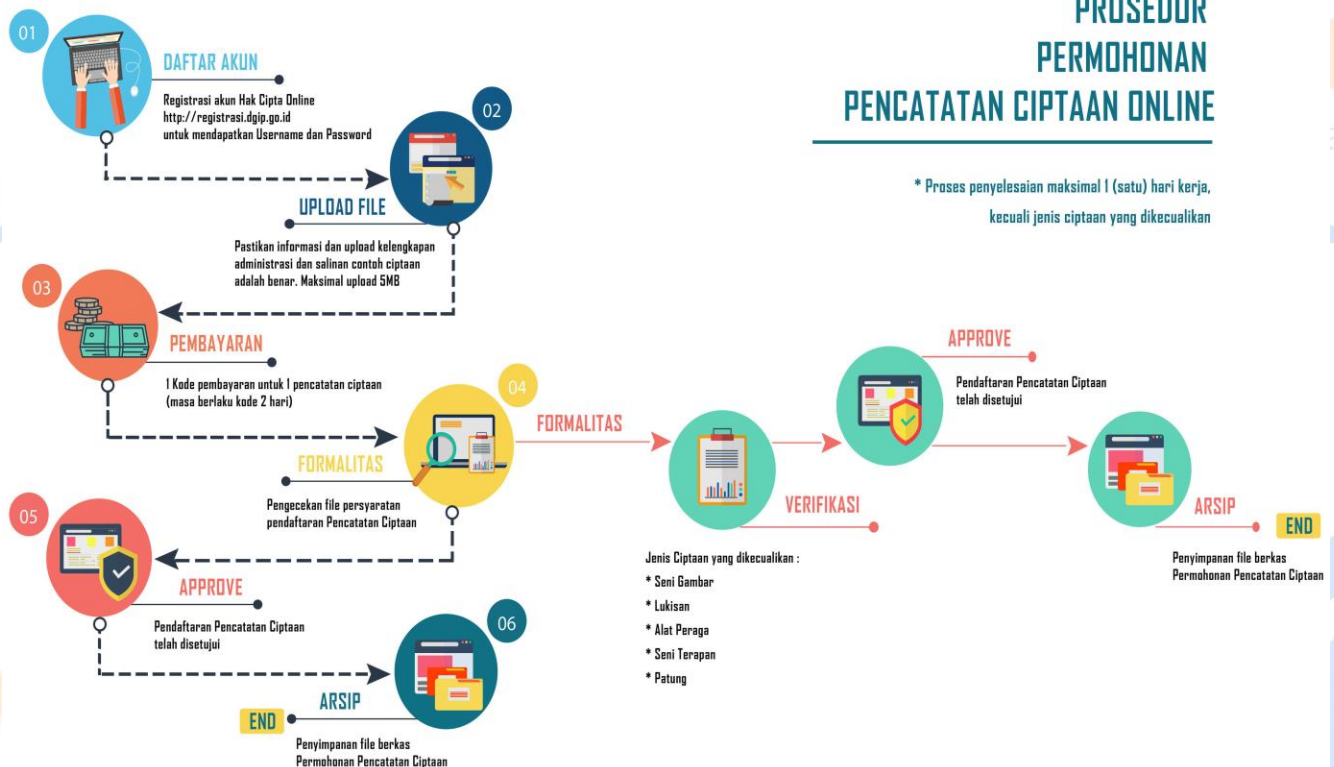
PROSEDUR
PERMOHONAN
PENCATATAN CIPTAAN ONLINE

* Proses penyelesaian maksimal 1 (satu) hari kerja, kecuali jenis ciptaan yang dikecualikan

01
DAFTAR AKUN
Registrasi akun Hak Cipta Online http://registrasi.dgip.go.id untuk mendapatkan Username dan Password

02
UPLOAD FILE
Pastikan informasi dan upload kelengkapan administrasi dan salinan contoh ciptaan adalah benar. Maksimal upload 5MB

03
PEMBAYARAN
1 Kode pembayaran untuk 1 pencatatan ciptaan (masa berlaku kode 2 hari)

04
FORMALITAS
Pengecekan file persyaratan pendaftaran Pencatatan Ciptaan

05
APPROVE
Pendaftaran Pencatatan Ciptaan telah disetujui

06
ARSIP
END
Penyimpanan file berkas Permohonan Pencatatan Ciptaan

FORMALITAS

VERIFIKASI
Jenis Ciptaan yang dikecualikan :
* Seni Gambar
* Lukisan
* Alat Peraga
* Seni Terapan
* Patung

APPROVE
Pendaftaran Pencatatan Ciptaan telah disetujui

ARSIP
END
Penyimpanan file berkas Permohonan Pencatatan Ciptaan